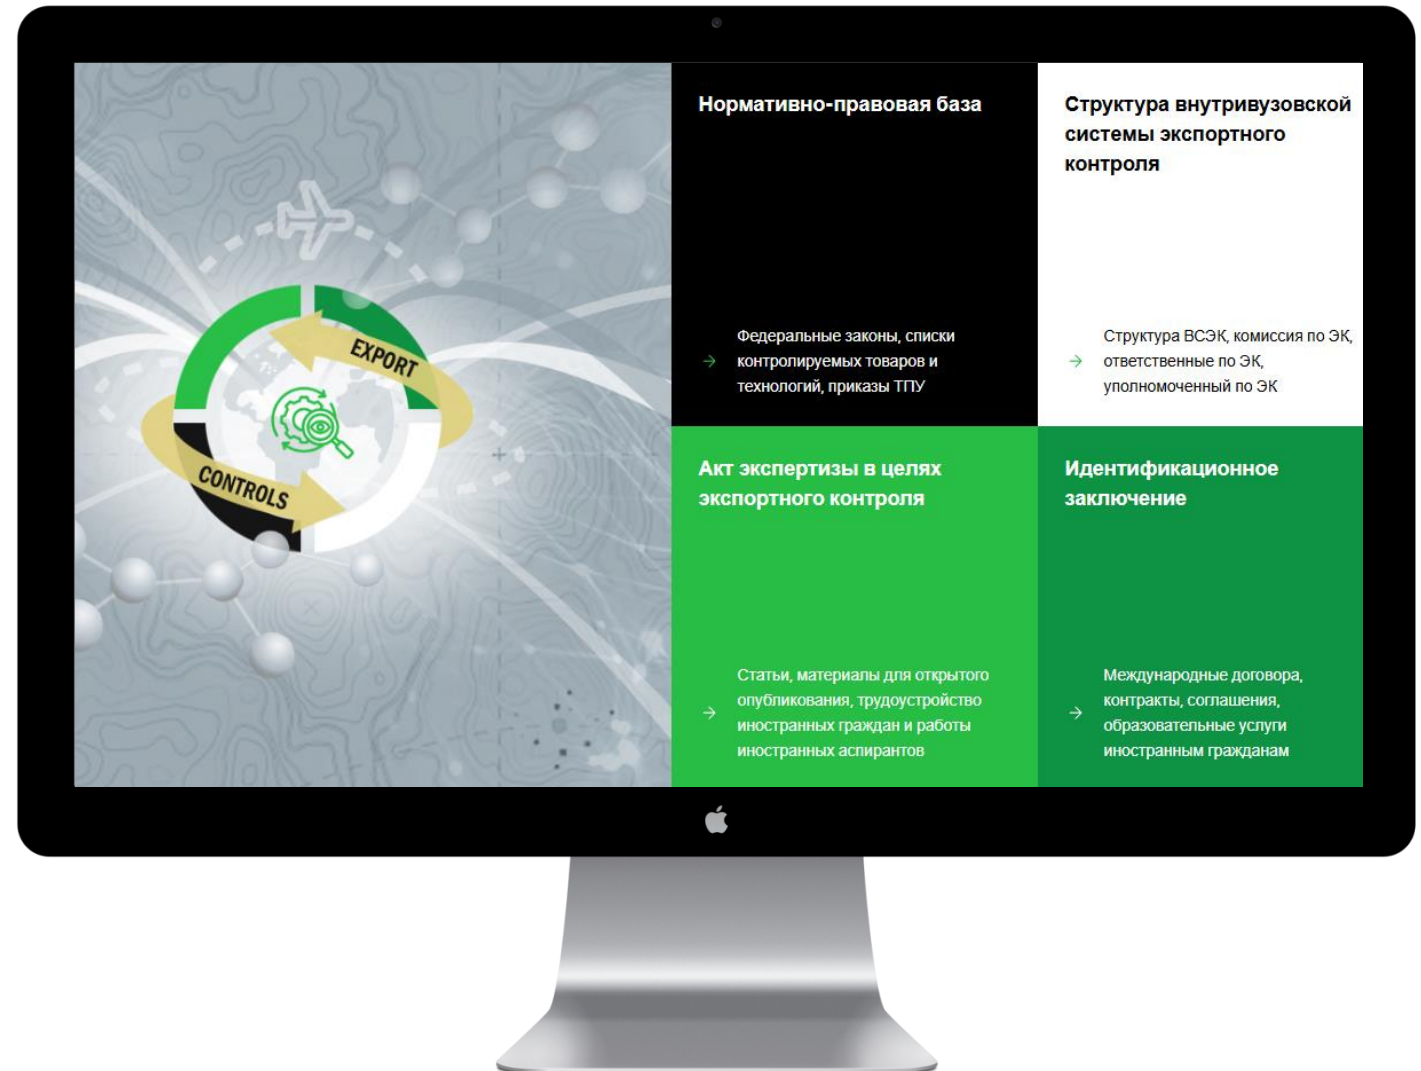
EXPORT

CONTROLS

Нормативно-правовая база

→ Федеральные законы, списки контролируемых товаров и технологий, приказы ТПУ

Структура внутривузовской системы экспортного контроля

→ Структура ВСЭК, комиссия по ЭК, ответственные по ЭК, уполномоченный по ЭК

Акт экспертизы в целях экспортного контроля

→ Статьи, материалы для открытого опубликования, трудоустройство иностранных граждан и работы иностранных аспирантов

Идентификационное заключение

→ Международные договора, контракты, соглашения, образовательные услуги иностранным гражданам